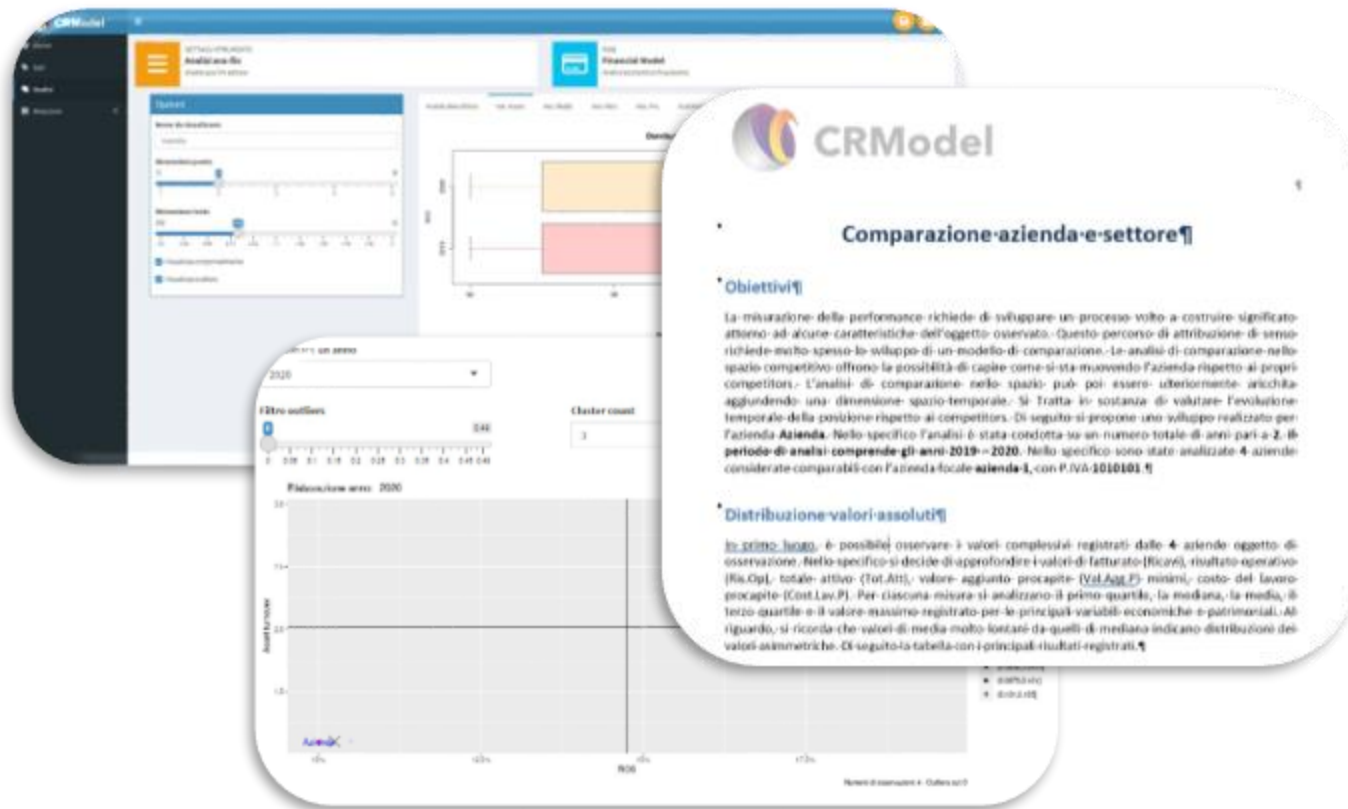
CRModel

Analisi ana-fin

Financial Model

Opzioni

Filtro outliers

Cluster count

2020

Posizionamento anno 2020

ROE

Azienda

CRModel

Comparazione·azienda·e·settore¶

Obiettivi¶

La·misurazione·della·performance·richiede·di·sviluppare·un·processo·volto·a·costruire·significato·attorno·ad·alcune·caratteristiche·dell'oggetto·osservato.·Questo·percorso·di·attribuzione·di·senso·richiede·molto·spesso·lo·sviluppo·di·un·modello·di·comparazione.·Le·analisi·di·comparazione·nello·spazio·competitivo·offrono·la·possibilità·di·capire·come·si·sta·muovendo·l'azienda·rispetto·ai·propri·competitors.·L'analisi·di·comparazione·nello·spazio·può·poi·essere·ulteriormente·arricchita·aggiungendo·una·dimensione·spazio-temporale.·Si·Tratta·in·sostanza·di·valutare·l'evoluzione·temporale·della·posizione·rispetto·ai·competitors.·Di·seguito·si·propone·uno·sviluppo·realizzato·per·l'azienda·Azienda.·Nello·specifico·l'analisi·è·stata·condotta·su·un·numero·totale·di·anni·pari·a·2.·Il·periodo·di·analisi·comprende·gli·anni·2019·-·2020.·Nello·specifico·sono·state·analizzate·4·aziende·considerate·comparabili·con·l'azienda·focale·azienda·1,·con·P.IVA·1010101.¶

Distribuzione·valori·assoluti¶

In·primo·luogo,·è·possibile·osservare·i·valori·complessivi·registrati·dalle·4·aziende·oggetto·di·osservazione.·Nello·specifico·si·decide·di·approfondire·i·valori·di·fatturato·(Ricavi),·risultato·operativo·(Ris.Op),·totale·attivo·(Tot.Att),·valore·aggiunto·procapite·(Val.Agg.P)·minimi,·costo·del·lavoro·procapite·(Cost.Lav.P).·Per·ciascuna·misura·si·analizzano·il·primo·quartile,·la·mediana,·la·media,·il·terzo·quartile·e·il·valore·massimo·registrato·per·le·principali·variabili·economiche·e·patrimoniali.·Al·riguardo,·si·ricorda·che·valori·di·media·molto·lontani·da·quelli·di·mediana·indicano·distribuzioni·dei·valori·asimmetriche.·Di·seguito·la·tabella·con·i·principali·risultati·registrati.¶